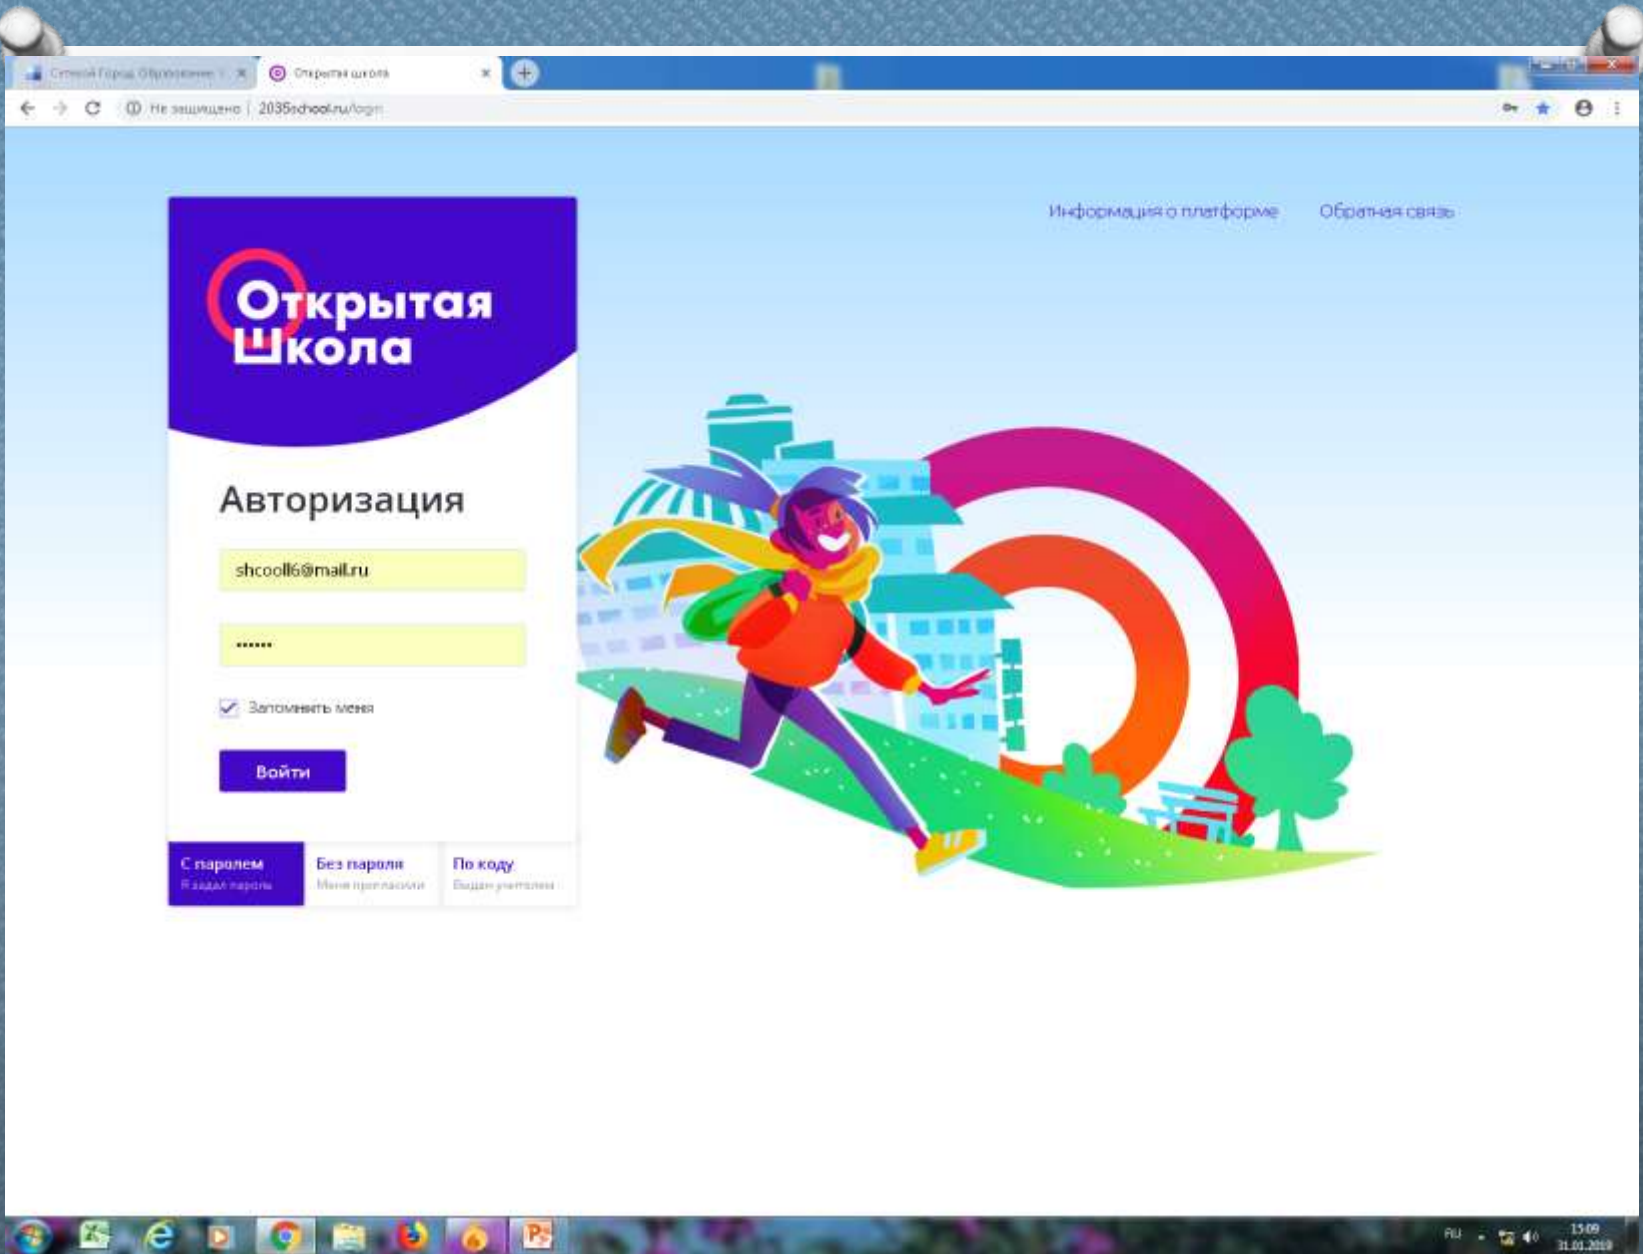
Сетевой Город. Образование ×
Открытая школа ×

Не защищено | 2035school.ru/login

Информация о платформе
Обратная связь

Открытая Школа

Авторизация

shcooll6@mail.ru

••••••

Запомнить меня

Войти

С паролем
Я задал пароль

Без пароля
Меня пригласили

По коду
Выдан учителем

RU
15:09
31.01.2019